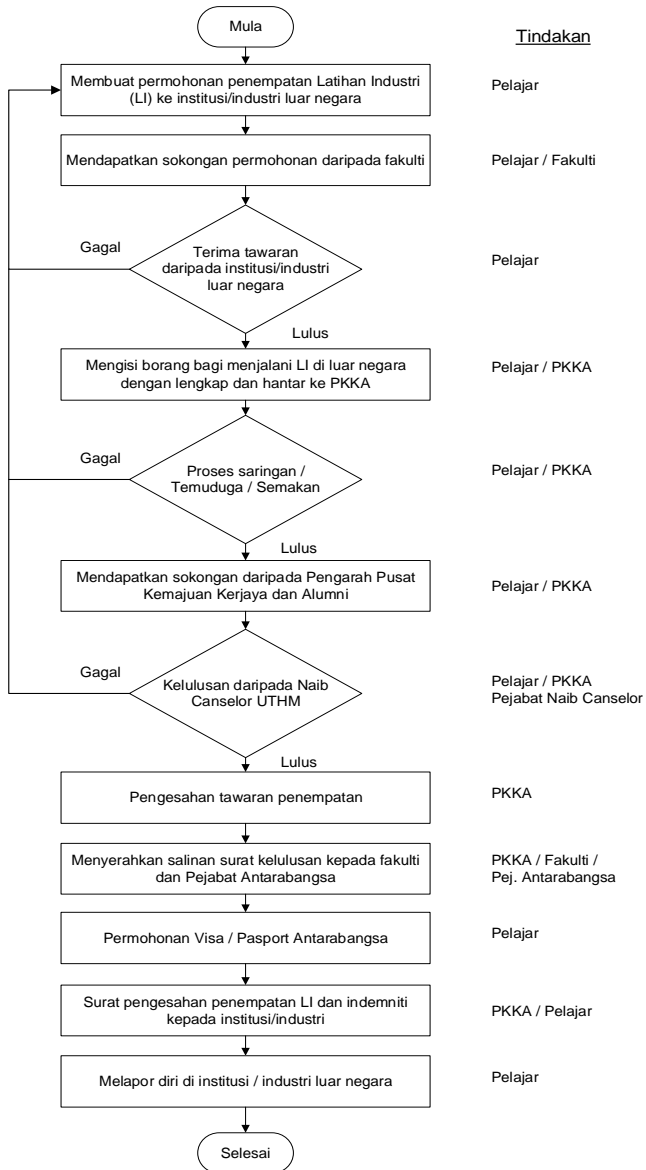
Mula

Tindakan

Membuat permohonan penempatan Latihan Industri (LI) ke institusi/industri luar negara

Pelajar

Mendapatkan sokongan permohonan daripada fakulti

Pelajar / Fakulti

Gagal

Terima tawaran daripada institusi/industri luar negara

Pelajar

Lulus

Mengisi borang bagi menjalani LI di luar negara dengan lengkap dan hantar ke PKKA

Pelajar / PKKA

Gagal

Proses saringan / Temuduga / Semakan

Pelajar / PKKA

Lulus

Mendapatkan sokongan daripada Pengarah Pusat Kemajuan Kerjaya dan Alumni

Pelajar / PKKA

Gagal

Kelulusan daripada Naib Canselor UTHM

Pelajar / PKKA
Pejabat Naib Canselor

Lulus

Pengesahan tawaran penempatan

PKKA

Menyerahkan salinan surat kelulusan kepada fakulti dan Pejabat Antarabangsa

PKKA / Fakulti /
Pej. Antarabangsa

Permohonan Visa / Pasport Antarabangsa

Pelajar

Surat pengesahan penempatan LI dan indemniti kepada institusi/industri

PKKA / Pelajar

Melapor diri di institusi / industri luar negara

Pelajar

Selesai